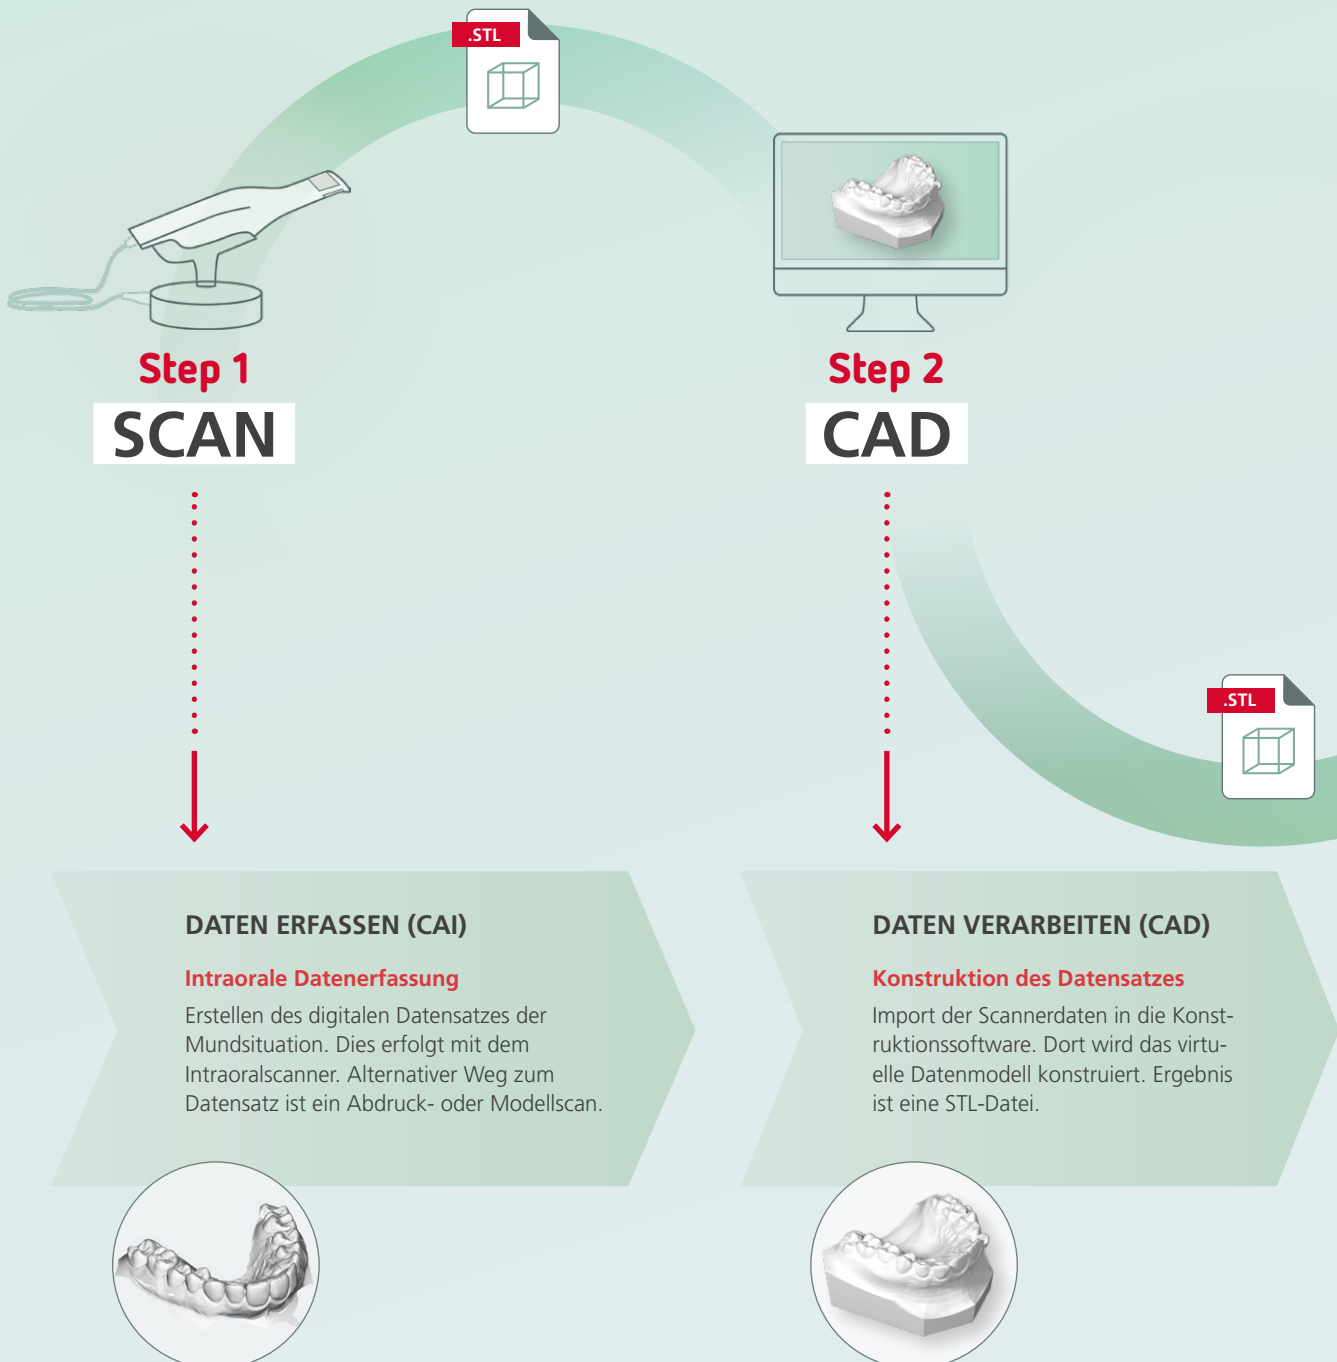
.STL

Step 1
SCAN

Step 2
CAD

.STL

DATEN ERFASSEN (CAI)

Intraorale Datenerfassung

Erstellen des digitalen Datensatzes der Mundsituation. Dies erfolgt mit dem Intraoralscanner. Alternativer Weg zum Datensatz ist ein Abdruck- oder Modellscan.

DATEN VERARBEITEN (CAD)

Konstruktion des Datensatzes

Import der Scannerdaten in die Konstruktionssoftware. Dort wird das virtuelle Datenmodell konstruiert. Ergebnis ist eine STL-Datei.